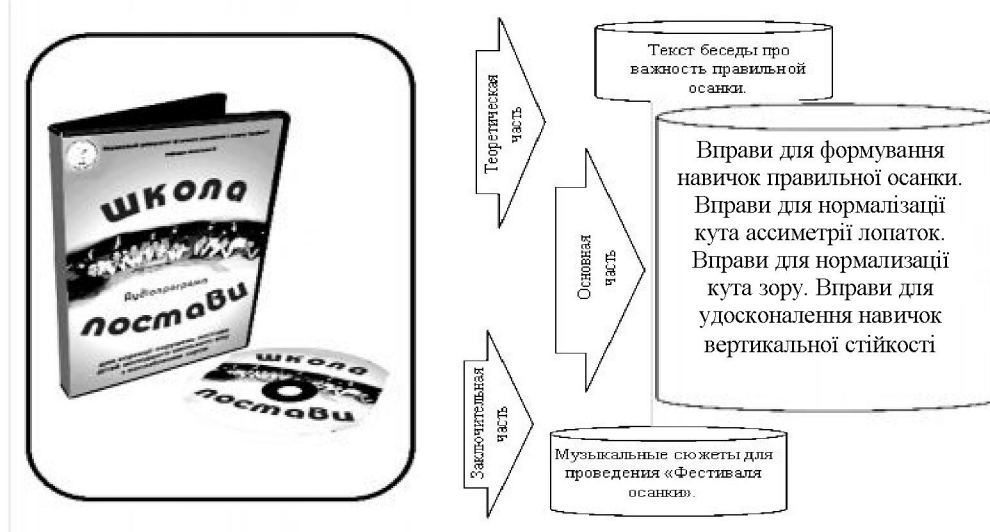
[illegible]

школа

Аудиопрограмма

поставИ

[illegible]

школа

поставИ

Теоретическая часть

Текст беседы про важность правильной осанки.

Основная часть

Вправи для формування навичок правильної осанки. Вправи для нормалізації кута ассиметрії лопаток. Вправи для нормалізації кута зору. Вправи для удосконалення навичок вертикальної стійкості

Заключительная часть

Музыкальные сюжеты для проведения «Фестиваля осанки».